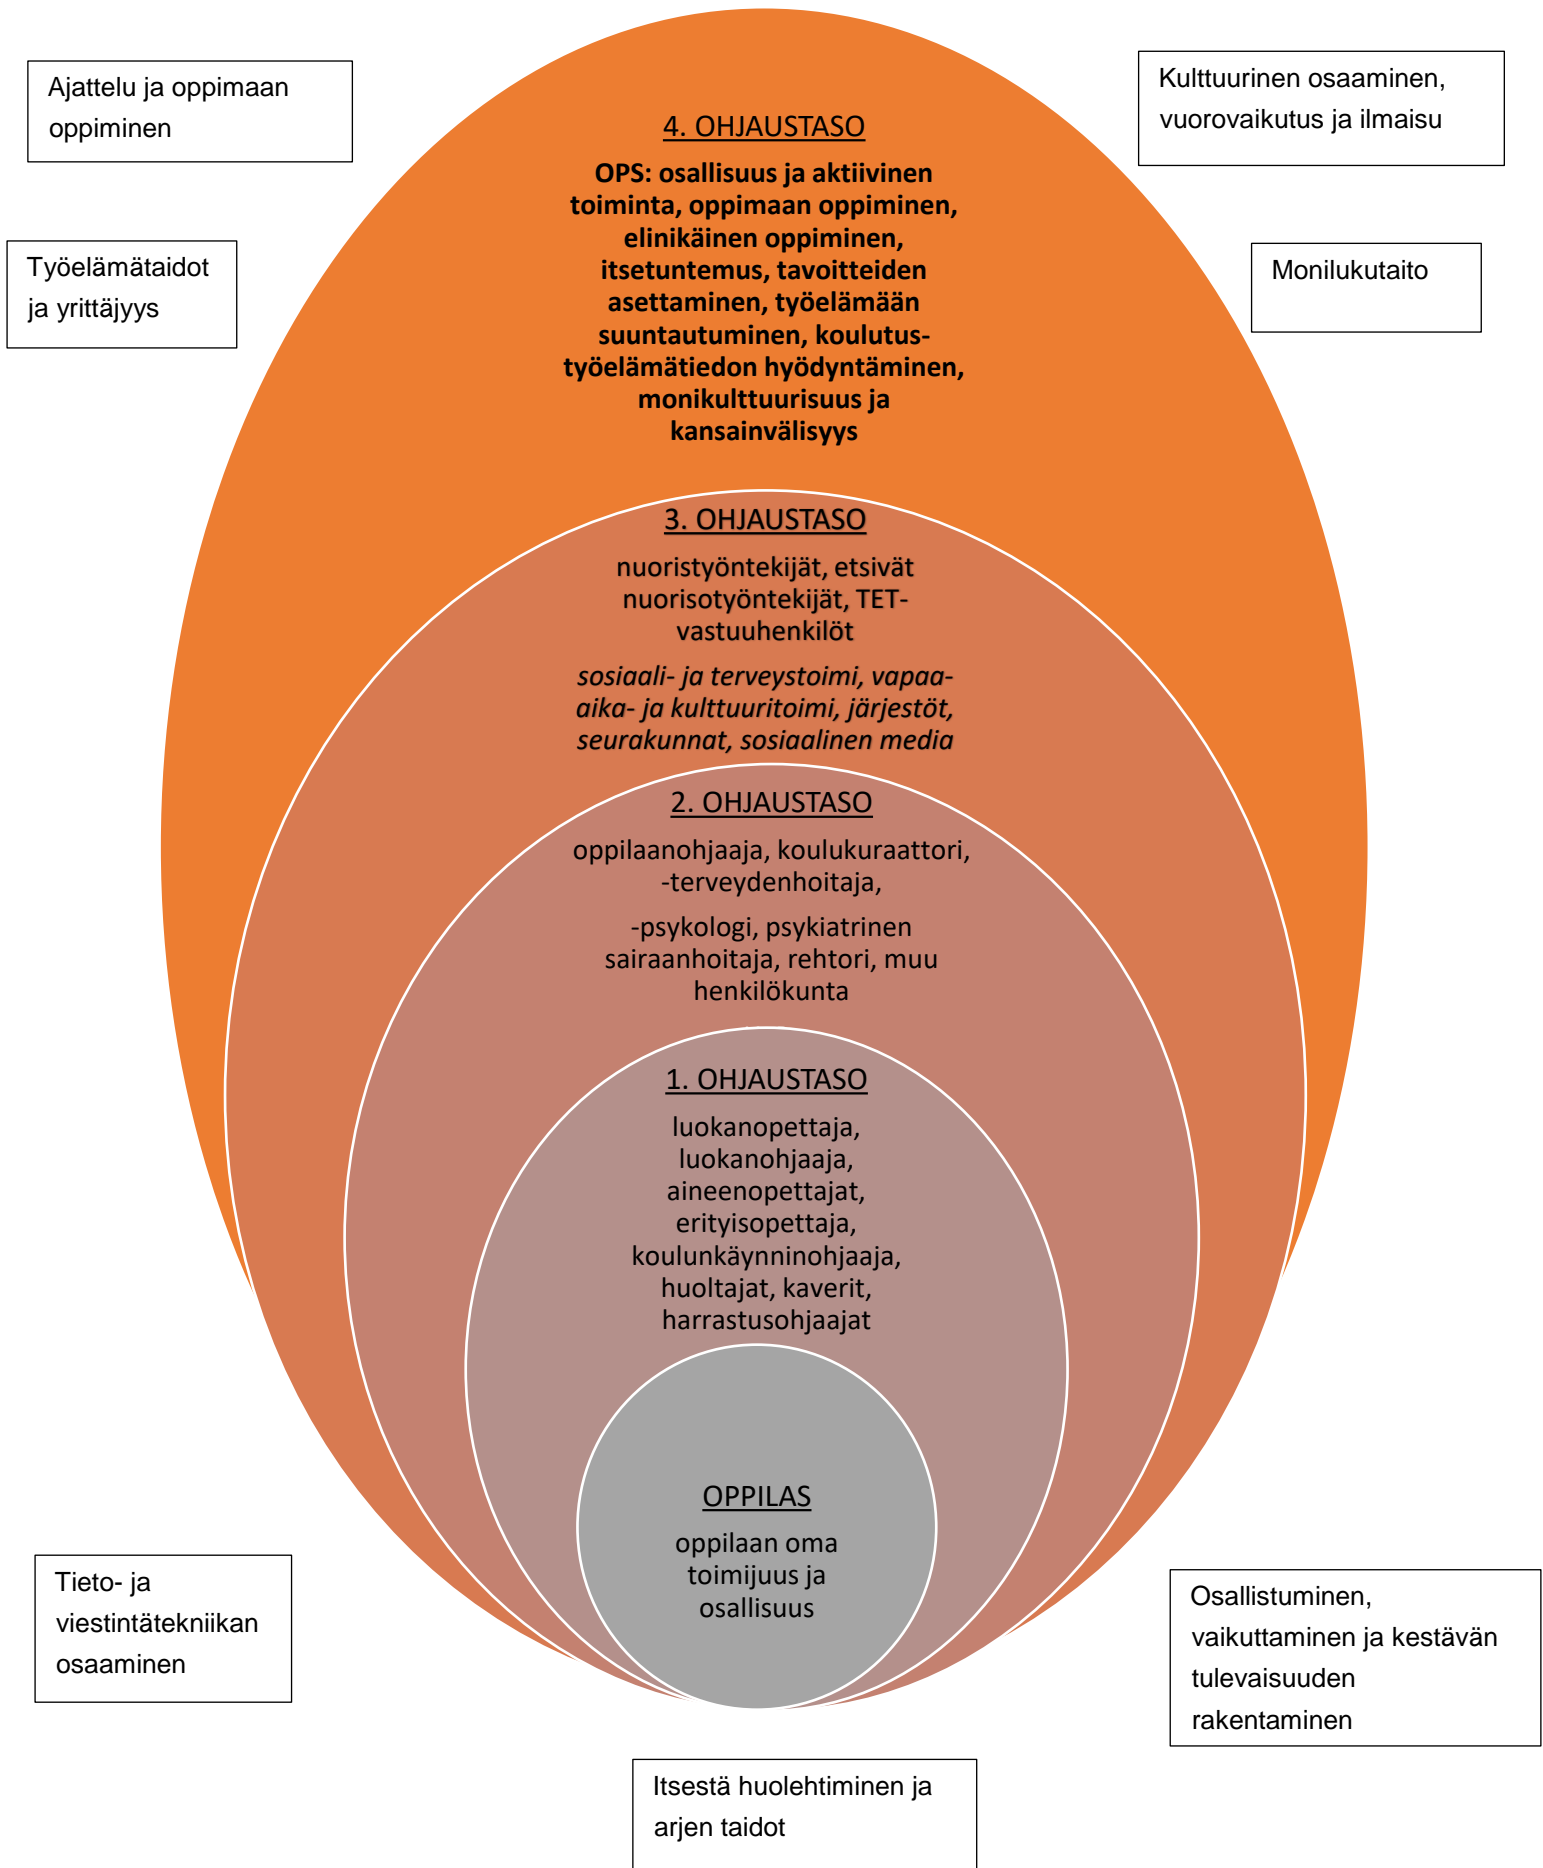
Ajattelu ja oppimaan oppiminen

4. OHJAUSTASO

**OPS: osallisuus ja aktiivinen toiminta, oppimaan oppiminen, elinikäinen oppiminen, itsetuntemus, tavoitteiden asettaminen, työelämään suuntautuminen, koulutus- työelämätiedon hyödyntäminen, monikulttuurisuus ja kansainvälisyys**

Kulttuurinen osaaminen, vuorovaikutus ja ilmaisu

Työelämätaidot ja yrittäjyys

Monilukutaito

3. OHJAUSTASO

nuoristyöntekijät, etsivät nuorisotyöntekijät, TET-vastuuhenkilöt

*sosiaali- ja terveystoimi, vapaa-aika- ja kulttuuritoimi, järjestöt, seurakunnat, sosiaalinen media*

2. OHJAUSTASO

oppilaanohjaaja, koulukuraattori, -terveydenhoitaja,

-psykologi, psykiatrinen sairaanhoitaja, rehtori, muu henkilökunta

1. OHJAUSTASO

luokanopettaja, luokanohjaaja, aineenopettajat, erityisopettaja, koulunkäynninohjaaja, huoltajat, kaverit, harrastusohjaajat

OPPILAS

oppilaan oma toimijuus ja osallisuus

Tieto- ja viestintätekniikan osaaminen

Osallistuminen, vaikuttaminen ja kestävän tulevaisuuden rakentaminen

Itsestä huolehtiminen ja arjen taidot